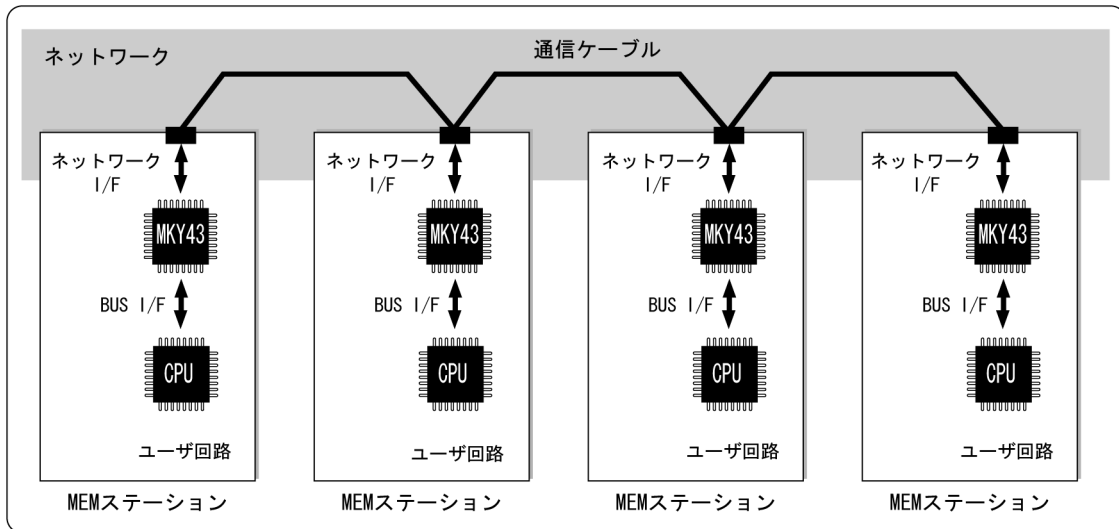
ネットワーク

通信ケーブル

ネットワーク I/F
MKY43
BUS I/F
CPU
ユーザ回路
MEMステーション

ネットワーク I/F
MKY43
BUS I/F
CPU
ユーザ回路
MEMステーション

ネットワーク I/F
MKY43
BUS I/F
CPU
ユーザ回路
MEMステーション

ネットワーク I/F
MKY43
BUS I/F
CPU
ユーザ回路
MEMステーション